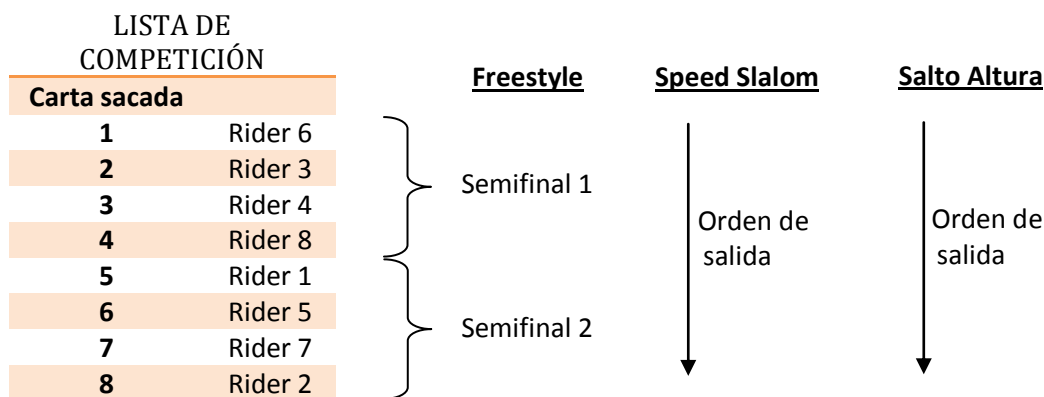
LISTA DE COMPETICIÓN

| Carta sacada | |
|---|---|
| **1** | Rider 6 |
| **2** | Rider 3 |
| **3** | Rider 4 |
| **4** | Rider 8 |
| **5** | Rider 1 |
| **6** | Rider 5 |
| **7** | Rider 7 |
| **8** | Rider 2 |

**Freestyle**

Semifinal 1

Semifinal 2

**Speed Slalom**

Orden de salida

**Salto Altura**

Orden de salida